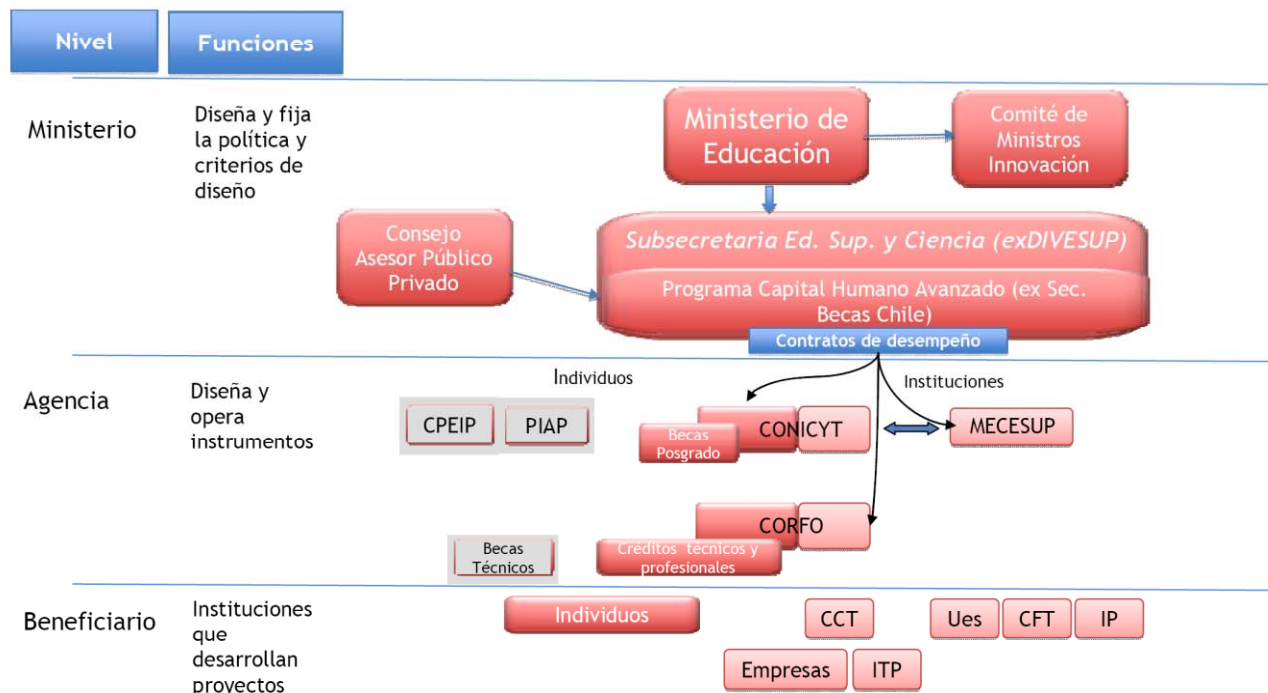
Nivel

Funciones

Ministerio

Diseña y fija la política y criterios de diseño

Ministerio de Educación

Comité de Ministros Innovación

Consejo Asesor Público Privado

Subsecretaria Ed. Sup. y Ciencia (exDIVESUP)

Programa Capital Humano Avanzado (ex Sec. Becas Chile)

Contratos de desempeño

Individuos

Instituciones

Agencia

Diseña y opera instrumentos

CPEIP

PIAP

Becas Posgrado

CONICYT

MECESUP

CORFO

Becas Técnicos

Créditos tecnicos y profesionales

Beneficiario

Instituciones que desarrollan proyectos

Individuos

CCT

Ues

CFT

IP

Empresas

ITP